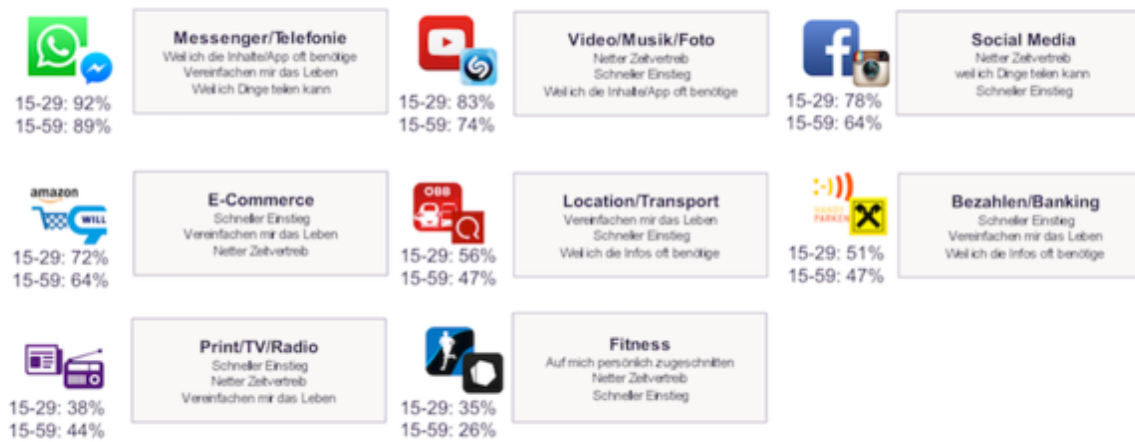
15-29: 92%
15-59: 89%

Messenger/Telefonie
Weil ich die Inhalte/App oft benötige
Vereinfachen mir das Leben
Weil ich Dinge teilen kann

15-29: 83%
15-59: 74%

Video/Musik/Foto
Netter Zeitvertreib
Schneller Einstieg
Weil ich die Inhalte/App oft benötige

15-29: 78%
15-59: 64%

Social Media
Netter Zeitvertreib
weil ich Dinge teilen kann
Schneller Einstieg

amazon
WILL

15-29: 72%
15-59: 64%

E-Commerce
Schneller Einstieg
Vereinfachen mir das Leben
Netter Zeitvertreib

ÖBB

15-29: 56%
15-59: 47%

Location/Transport
Vereinfachen mir das Leben
Schneller Einstieg
Weil ich die Infos oft benötige

HANDY PARKEN

15-29: 51%
15-59: 47%

Bezahlen/Banking
Schneller Einstieg
Vereinfachen mir das Leben
Weil ich die Infos oft benötige

15-29: 38%
15-59: 44%

Print/TV/Radio
Schneller Einstieg
Netter Zeitvertreib
Vereinfachen mir das Leben

15-29: 35%
15-59: 26%

Fitness
Auf mich persönlich zugeschnitten
Netter Zeitvertreib
Schneller Einstieg